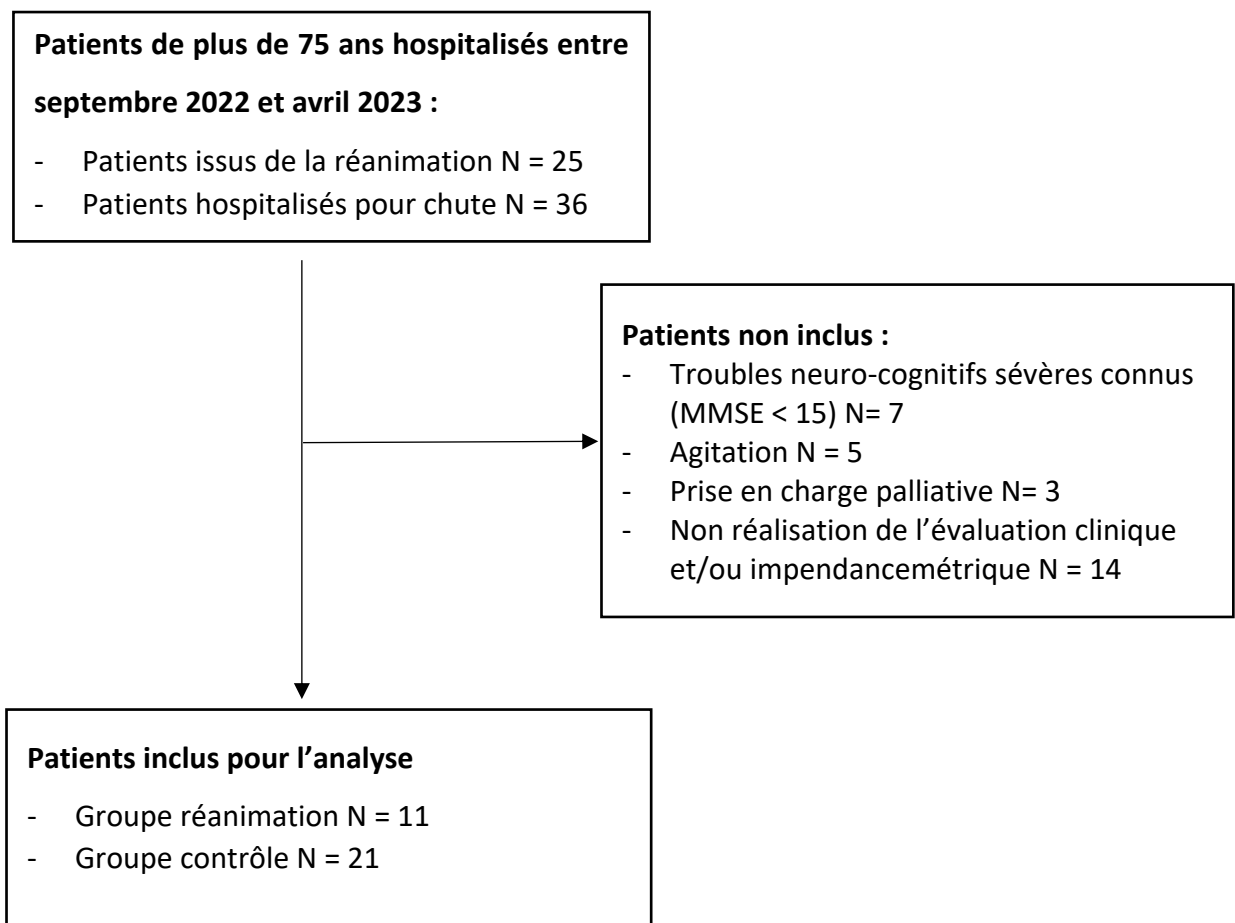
**Patients de plus de 75 ans hospitalisés entre septembre 2022 et avril 2023 :**

- Patients issus de la réanimation N = 25
- Patients hospitalisés pour chute N = 36

**Patients non inclus :**

- Troubles neuro-cognitifs sévères connus (MMSE < 15) N= 7
- Agitation N = 5
- Prise en charge palliative N= 3
- Non réalisation de l'évaluation clinique et/ou impendancemétrique N = 14

**Patients inclus pour l'analyse**

- Groupe réanimation N = 11
- Groupe contrôle N = 21